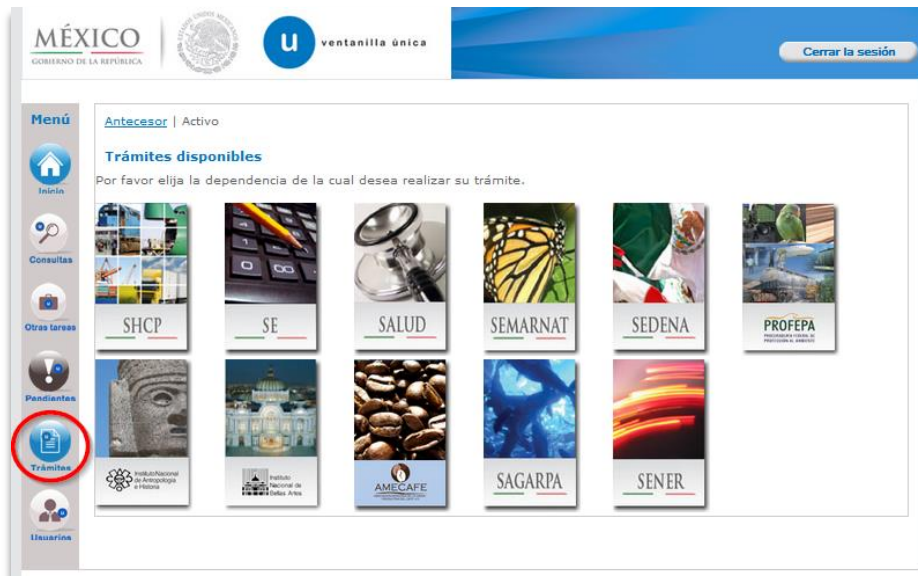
MÉXICO
GOBIERNO DE LA REPÚBLICA

u ventanilla única

Cerrar la sesión

Menú

Inicio

Consultas

Otras tareas

Pendientes

Trámites

Usuarios

Antecesor | Activo

Trámites disponibles

Por favor elija la dependencia de la cual desea realizar su trámite.

SHCP

SE

SALUD

SEMARNAT

SEDENA

PROFEPA
PROCURADURÍA FEDERAL DE PROTECCIÓN AL AMBIENTE

Instituto Nacional de Antropología e Historia

Instituto Nacional de Bellas Artes

AMECAFE

SAGARPA

SENER